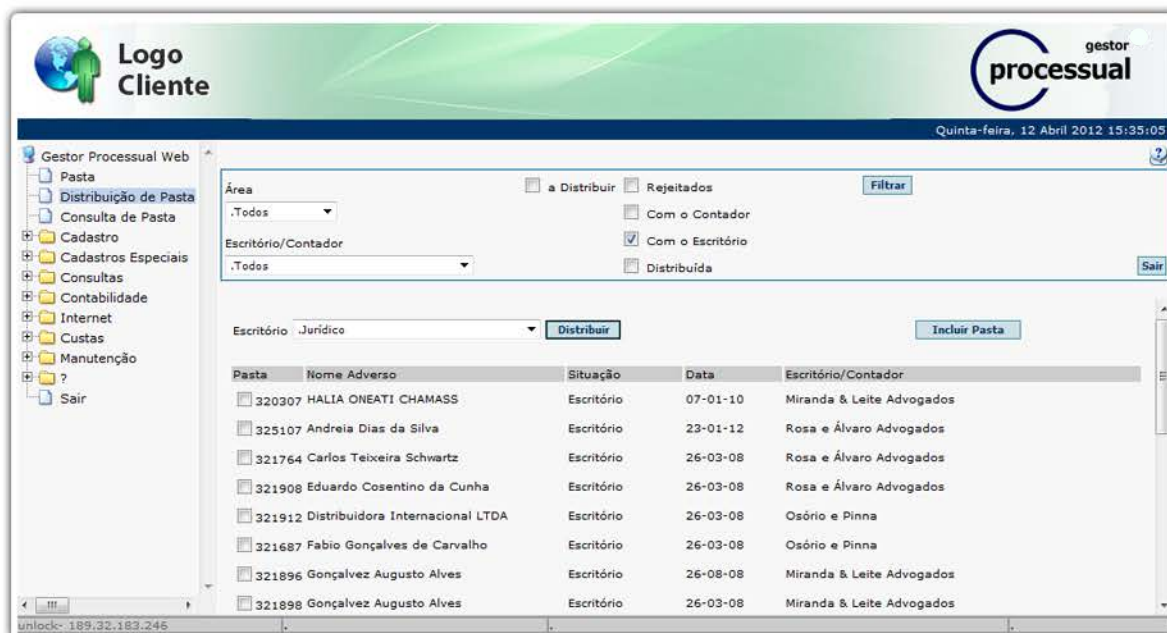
Logo Cliente

gestor processual

Quinta-feira, 12 Abril 2012 15:35:05

Gestor Processual Web
Pasta
Distribuição de Pasta
Consulta de Pasta
Cadastro
Cadastros Especiais
Consultas
Contabilidade
Internet
Custas
Manutenção
?
Sair

Área
.Todos
a Distribuir
Rejeitados
Filtrar
Com o Contador
Escritório/Contador
.Todos
Com o Escritório
Distribuída
Sair

Escritório .Jurídico
Distribuir
Incluir Pasta

| Pasta | Nome Adverso | Situação | Data | Escritório/Contador |
|---|---|---|---|---|
| 320307 | HALIA ONEATI CHAMASS | Escritório | 07-01-10 | Miranda & Leite Advogados |
| 325107 | Andreia Dias da Silva | Escritório | 23-01-12 | Rosa e Álvaro Advogados |
| 321764 | Carlos Teixeira Schwartz | Escritório | 26-03-08 | Rosa e Álvaro Advogados |
| 321908 | Eduardo Cosentino da Cunha | Escritório | 26-03-08 | Rosa e Álvaro Advogados |
| 321912 | Distribuidora Internacional LTDA | Escritório | 26-03-08 | Osório e Pinna |
| 321687 | Fabio Gonçalves de Carvalho | Escritório | 26-03-08 | Osório e Pinna |
| 321896 | Gonçalvez Augusto Alves | Escritório | 26-08-08 | Miranda & Leite Advogados |
| 321898 | Gonçalvez Augusto Alves | Escritório | 26-03-08 | Miranda & Leite Advogados |

unlock- 189.32.183.246